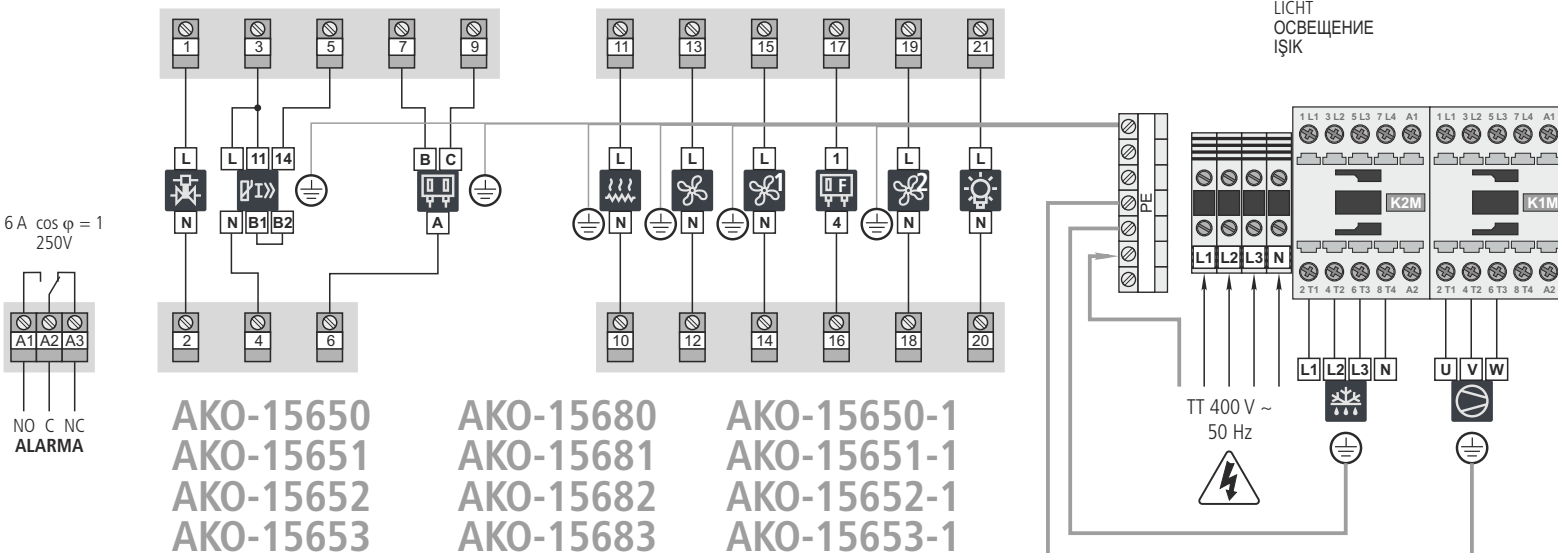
LICHT
ОСВЕЩЕНИЕ
IŞIK

1 3 5 7 9 11 13 15 17 19 21

L
N
L 11 14
N B1 B2
B C
A
L
N
L
N
L
N
1
4
L
N
L
N

2 4 6 10 12 14 16 18 20

6 A cos φ = 1
250V

A1 A2 A3

NO C NC
ALARMA

PE

L1 L2 L3 N

1 L1 3 L2 5 L3 7 L4 A1
K2M
2 T1 4 T2 6 T3 8 T4 A2

1 L1 3 L2 5 L3 7 L4 A1
K1M
2 T1 4 T2 6 T3 8 T4 A2

L1 L2 L3 N
U V W

TT 400 V ~
50 Hz

AKO-15650
AKO-15651
AKO-15652
AKO-15653

AKO-15680
AKO-15681
AKO-15682
AKO-15683

AKO-15650-1
AKO-15651-1
AKO-15652-1
AKO-15653-1